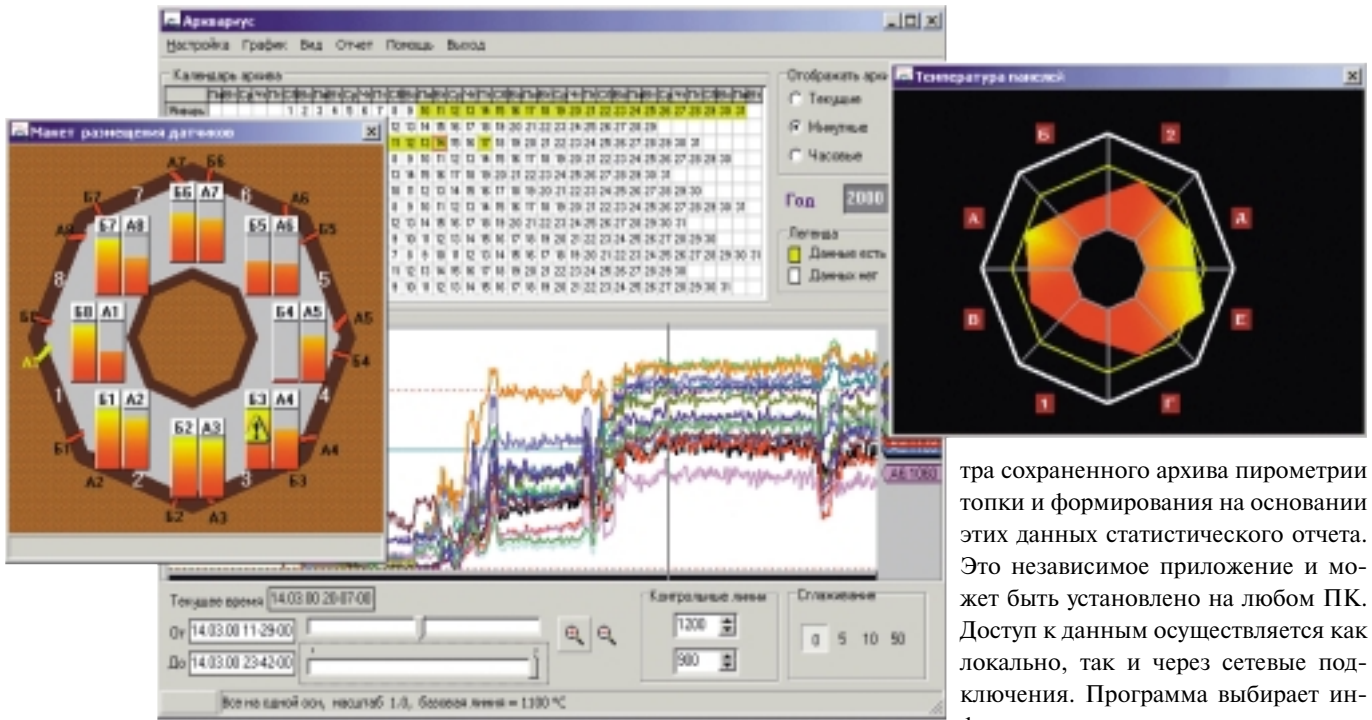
Архивариус

Настройка График Вид Отчет Помощь Выход

Календарь архива

Январь

Отображать архив

Текущие

Минутные

Часовые

Год 2000

Легенда

Данные есть

Данных нет

Температура панелей

Б 2 А А В Е 1 Г

Макет размещения датчиков

А7 Б6 Б7 7 6 А6 Б5 А8 8 5 А5 Б4 Б8 А1 Б4 А5 Б6 Б7 Б6 А7 Б5 А6 А1 1 4 Б1 А2 2 3 Б2 А3 Б3 А4 А4 Б1 А2 Б3 Б2 А3

Текущее время 14.03.00 20-07-00

От 14.03.00 11-29-00

До 14.03.00 23-42-00

Контрольные линии

1200

980

Сглаживание

0 5 10 50

Все на одной оси, масштаб 1.0, базовая линия = 1100 °С

А6 1060

тра сохраненного архива пирометрии топки и формирования на основании этих данных статистического отчета. Это независимое приложение и может быть установлено на любом ПК. Доступ к данным осуществляется как локально, так и через сетевые подключения. Программа выбирает ин-